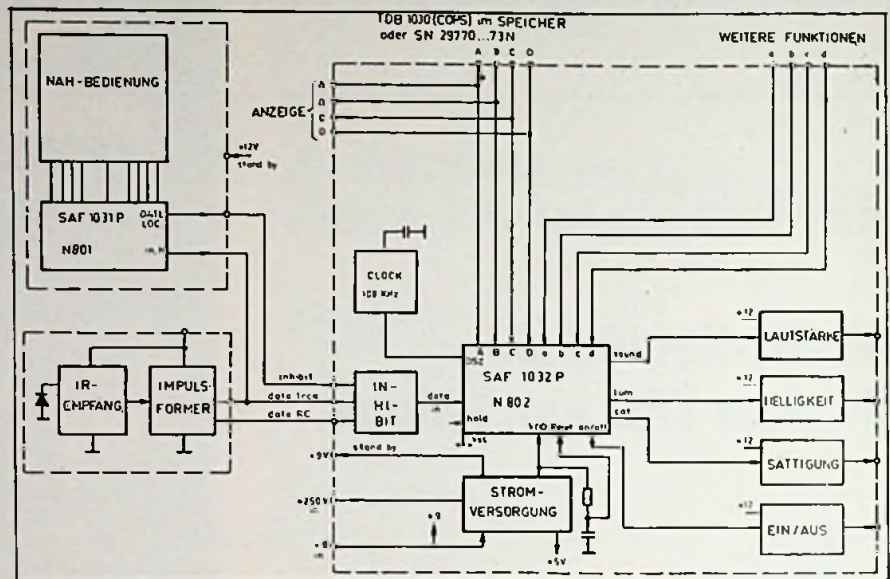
TDB 1030 (COPS) im SPEICHER
oder SN 29770...73N

WEITERE FUNKTIONEN

a b c d

A B C D

ANZEIGE

A
B
C
D

NAH-BEDIENUNG

+12V
stand by

SAF 1031 P
N801

DATA LOC
inh

CLOCK
128 KHz

IR-EMPFANG

IMPULS-FORMER

inhibit
data line
data RC

IN-HI-BIT

data in
hold

A B C D a b c d
SAF 1032 P
N 802
OSZ
VSS
VTO Reset on/off

sound
lum
sat

+12
LAUTSTÄRKE

+12
HELLIGKEIT

+12
SÄTTIGUNG

+12
EIN/AUS

stand by
+9V
+250V
+9V
+9

STROM-VERSORGUNG

+5V